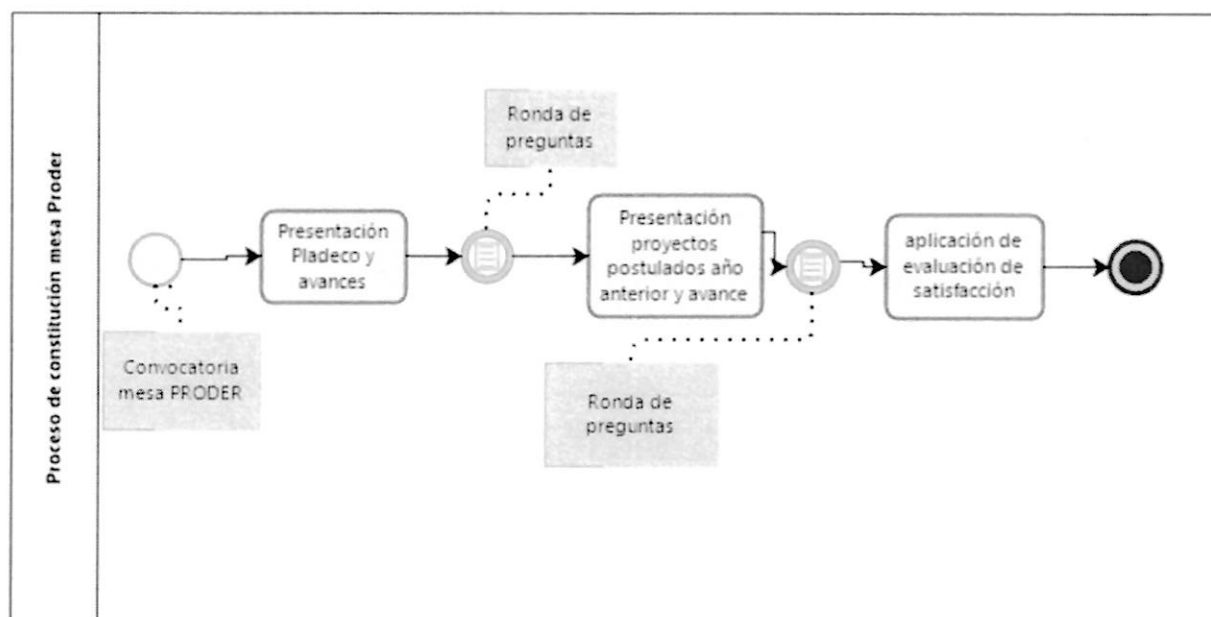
Proceso de constitución mesa Proder

Ronda de preguntas

Presentación Pladeco y avances

Presentación proyectos postulados año anterior y avance

aplicación de evaluación de satisfacción

Convocatoria mesa PRODER

Ronda de preguntas